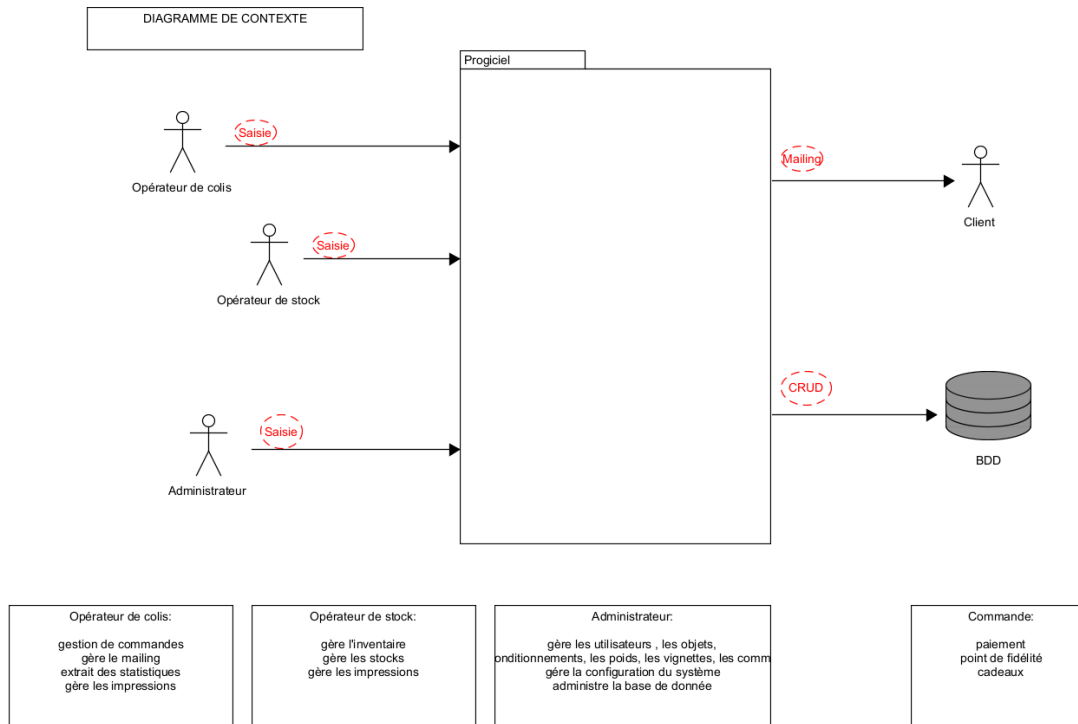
DIAGRAMME DE CONTEXTE

Progiciel

Saisie

Opérateur de colis

Saisie

Opérateur de stock

Saisie

Administrateur

Mailing

Client

CRUD

BDD

Opérateur de colis:

gestion de commandes
gère le mailing
extrait des statistiques
gère les impressions

Opérateur de stock:

gère l'inventaire
gère les stocks
gère les impressions

Administrateur:

gère les utilisateurs , les objets,
onditionnements, les poids, les vignettes, les comm
gère la configuration du système
administre la base de donnée

Commande:

paiement
point de fidélité
cadeaux